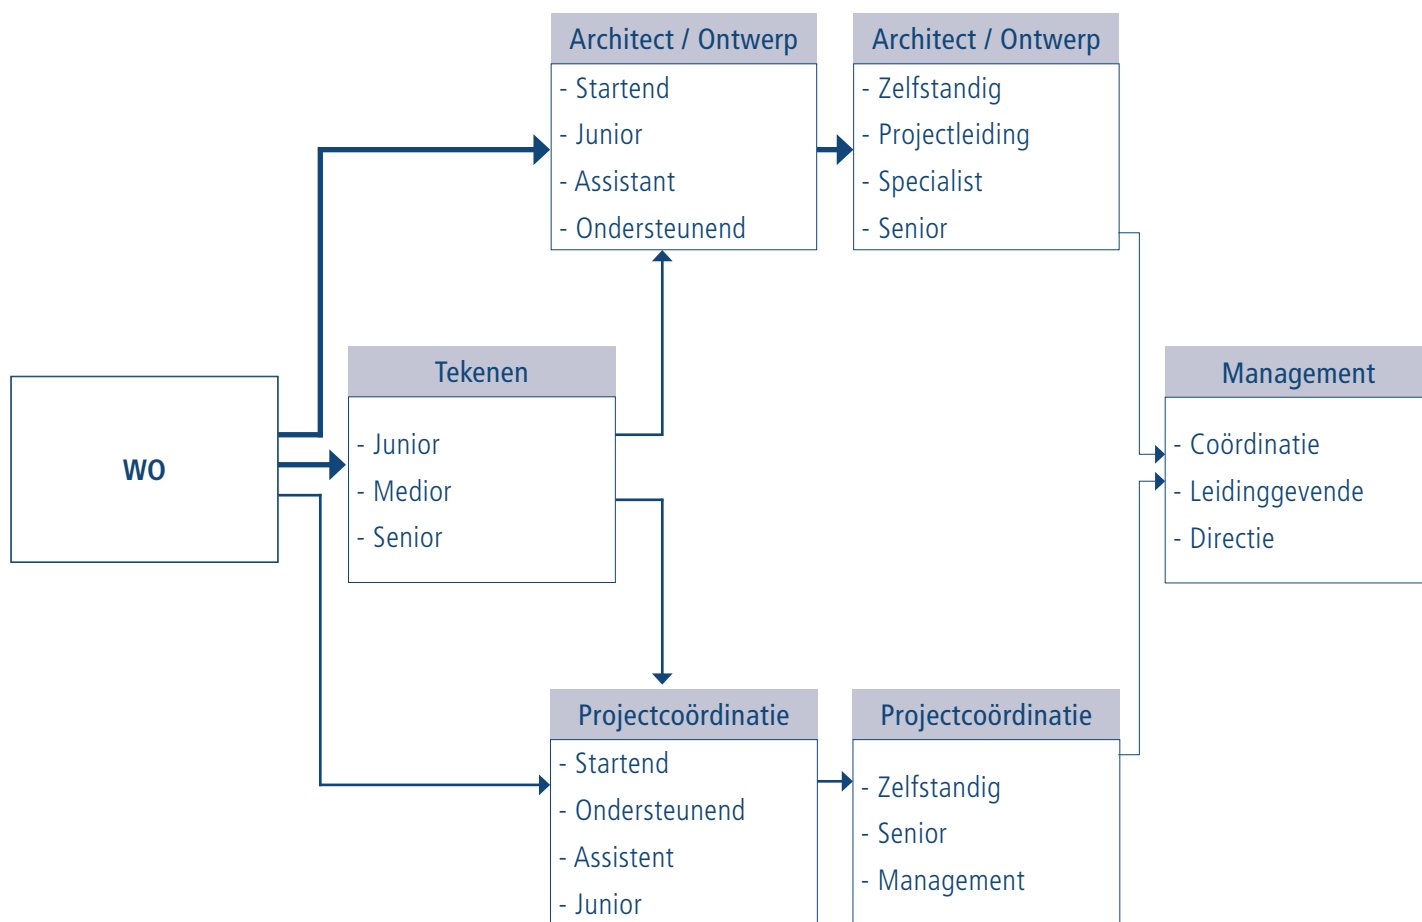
Architect / Ontwerp
- Startend
- Junior
- Assistant
- Ondersteunend

Architect / Ontwerp
- Zelfstandig
- Projectleiding
- Specialist
- Senior

WO

Tekenen
- Junior
- Medior
- Senior

Management
- Coördinatie
- Leidinggevende
- Directie

Projectcoördinatie
- Startend
- Ondersteunend
- Assistent
- Junior

Projectcoördinatie
- Zelfstandig
- Senior
- Management